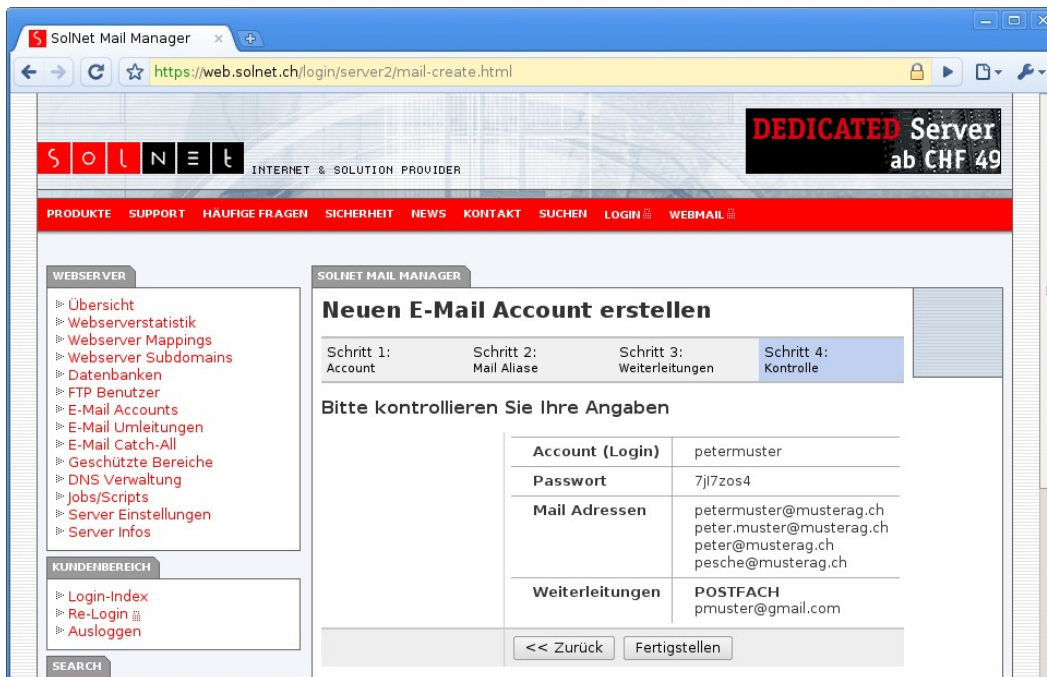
SolNet Mail Manager ×

https://web.solnet.ch/login/server2/mail-create.html

S O L N E T INTERNET & SOLUTION PROVIDER

DEDICATED Server ab CHF 49

PRODUKTE SUPPORT HÄUFIGE FRAGEN SICHERHEIT NEWS KONTAKT SUCHEN LOGIN WEBMAIL

WEBSERVER

Übersicht
Webserverstatistik
Webserver Mappings
Webserver Subdomains
Datenbanken
FTP Benutzer
E-Mail Accounts
E-Mail Umleitungen
E-Mail Catch-All
Geschützte Bereiche
DNS Verwaltung
Jobs/Scripts
Server Einstellungen
Server Infos

KUNDENBEREICH

Login-Index
Re-Login
Ausloggen

SEARCH

SOLNET MAIL MANAGER

Neuen E-Mail Account erstellen

Schritt 1: Account
Schritt 2: Mail Aliase
Schritt 3: Weiterleitungen
Schritt 4: Kontrolle

Bitte kontrollieren Sie Ihre Angaben

| | |
|---|---|
| Account (Login) | petermuster |
| Passwort | 7jl7zos4 |
| Mail Adressen | petermuster@musterag.ch peter.muster@musterag.ch peter@musterag.ch pesche@musterag.ch |
| Weiterleitungen | POSTFACH pmuster@gmail.com |

<< Zurück Fertigstellen